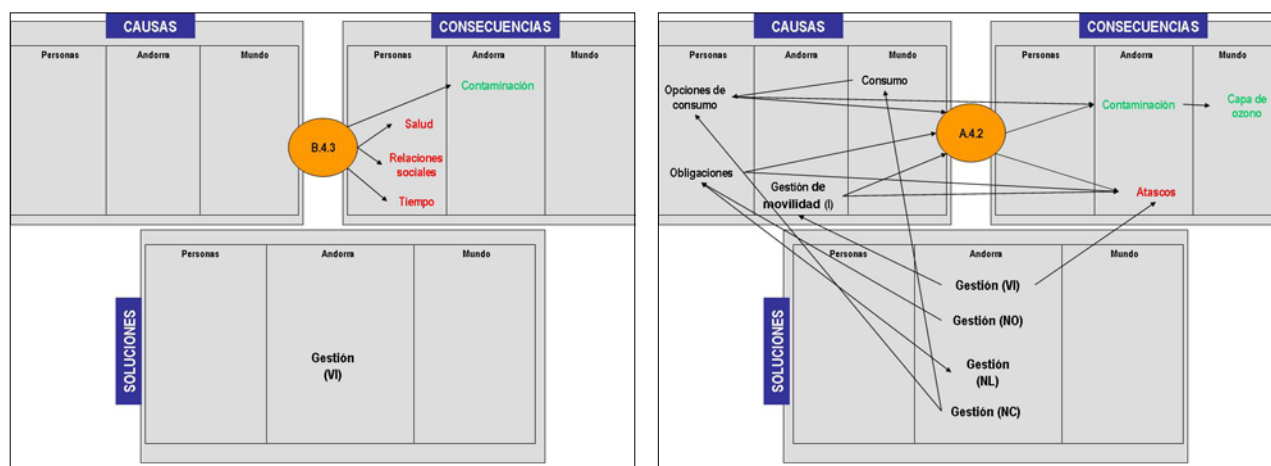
CAUSAS

| Personas | Andorra | Mundo |
|---|---|---|

CONSECUENCIAS

| Personas | Andorra | Mundo |
|---|---|---|
| Salud<br>Relaciones sociales<br>Tiempo | Contaminación | |

B.4.3

SOLUCIONES

| Personas | Andorra | Mundo |
|---|---|---|
| | Gestión (VI) | |

CAUSAS

| Personas | Andorra | Mundo |
|---|---|---|
| Opciones de consumo<br>Obligaciones | Gestión de movilidad (I) | Consumo |

CONSECUENCIAS

| Personas | Andorra | Mundo |
|---|---|---|
| | Contaminación<br>Atascos | Capa de ozono |

A.4.2

SOLUCIONES

| Personas | Andorra | Mundo |
|---|---|---|
| | Gestión (VI)<br>Gestión (NO)<br>Gestión (NL)<br>Gestión (NC) | |